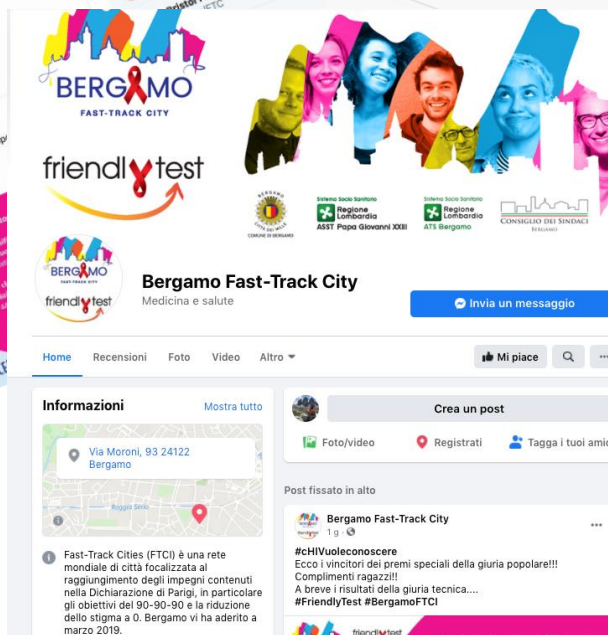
BERGAMO
FAST-TRACK CITY

friendly test

BERGAMO CITTÀ DEI MILLE COMUNE DI BERGAMO

Sistema Socio Sanitario Regione Lombardia ASST Papa Giovanni XXIII

Sistema Socio Sanitario Regione Lombardia ATS Bergamo

CONSIGLIO DEI SINDACI BERGAMO

BERGAMO FAST-TRACK CITY friendly test

Bergamo Fast-Track City
Medicina e salute

Invia un messaggio

Home Recensioni Foto Video Altro

Mi piace

Informazioni
Mostra tutto

Via Moroni, 93 24122 Bergamo

Roggia Serio

Fast-Track Cities (FTCI) è una rete mondiale di città focalizzata al raggiungimento degli impegni contenuti nella Dichiarazione di Parigi, in particolare gli obiettivi del 90-90-90 e la riduzione dello stigma a 0. Bergamo vi ha aderito a marzo 2019.

Crea un post

Foto/video
Registrati
Tagga i tuoi ami

Post fissato in alto

Bergamo Fast-Track City
1 g ·

#cHIVuoleconoscere
Ecco i vincitori dei premi speciali della giuria popolare!!!
Complimenti ragazzi!!
A breve i risultati della giuria tecnica....
#FriendlyTest #BergamoFTCI

friendly test